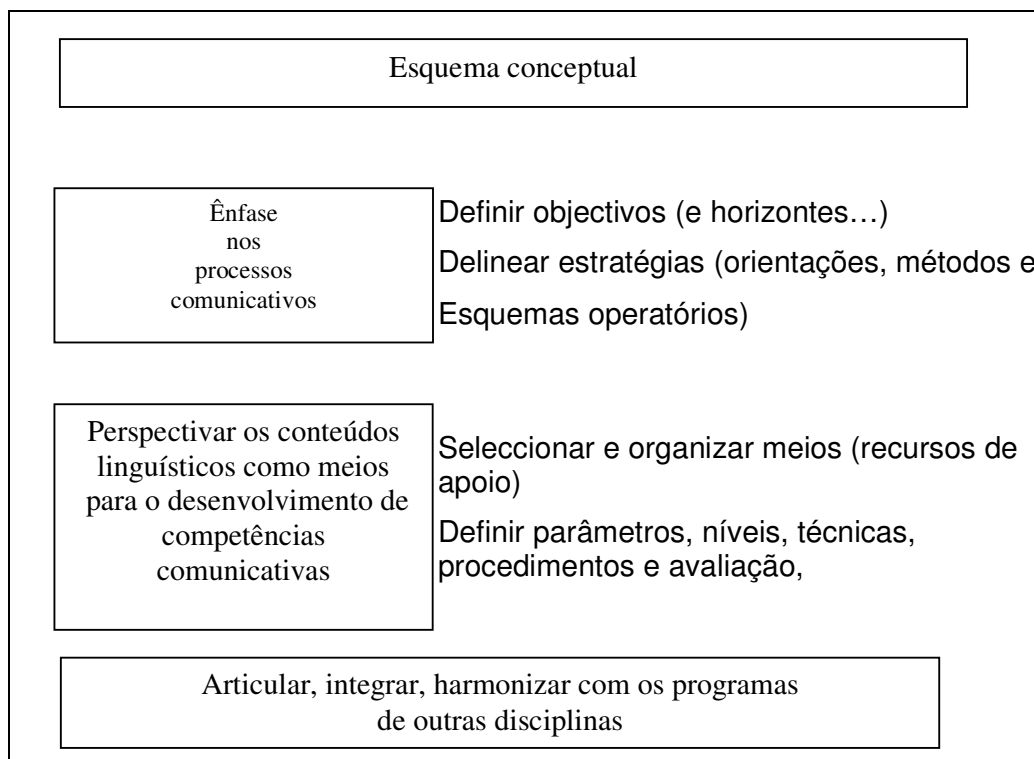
Esquema conceptual

Ênfase nos processos comunicativos

Definir objectivos (e horizontes…)

Delinear estratégias (orientações, métodos e

Esquemas operatórios)

Perspectivar os conteúdos linguísticos como meios para o desenvolvimento de competências comunicativas

Seleccionar e organizar meios (recursos de apoio)

Definir parâmetros, níveis, técnicas, procedimentos e avaliação,

Articular, integrar, harmonizar com os programas de outras disciplinas